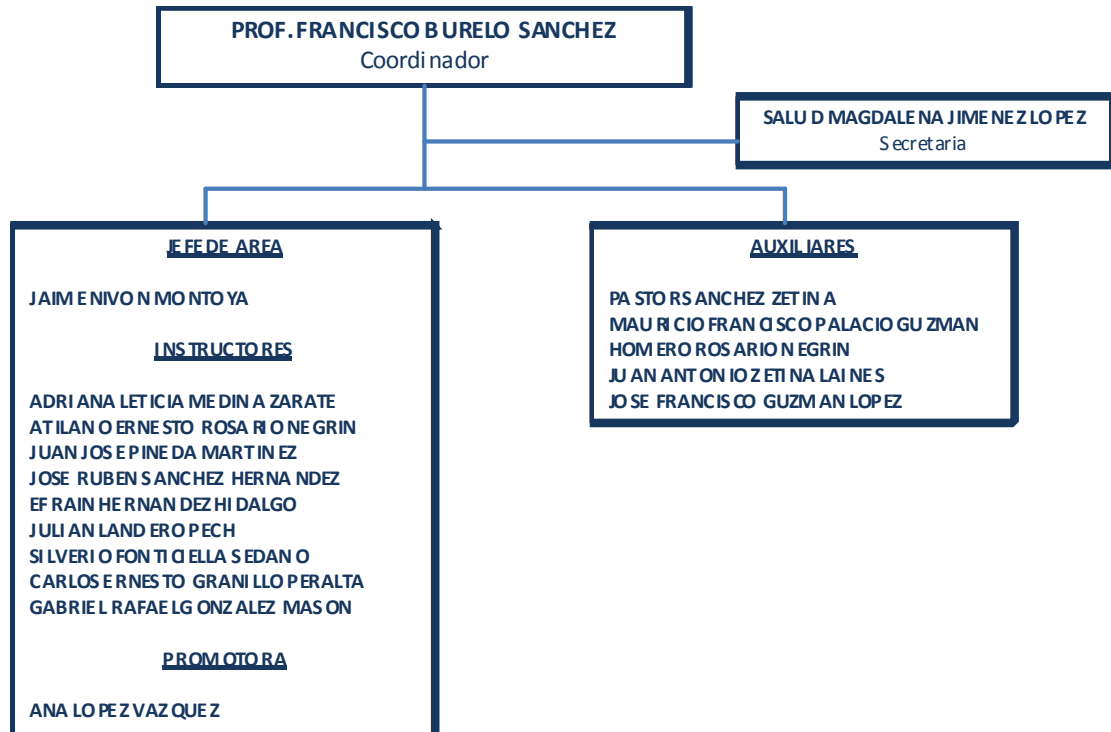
PROF. FRANCISCO BURELO SANCHEZ
Coordinador

SALUD MAGDALENA JIMENEZ LOPEZ
Secretaria

JEFE DE AREA

JAIME NIVON MONTOYA

INSTRUCTORES

ADRIANA LETICIA MEDINA ZARATE
ATILANO ERNESTO ROSARIO NEGRIN
JUAN JOSE PINEDA MARTINEZ
JOSE RUBEN SANCHEZ HERNANDEZ
EFRAIN HERNANDEZ HIDALGO
JULIAN LANDERO PECH
SILVERIO FONTICIELLA SEDANO
CARLOS ERNESTO GRANILLO PERALTA
GABRIEL RAFAEL GONZALEZ MASON

PROMOTORA

ANA LOPEZ VAZQUEZ

AUXILIARES

PASTOR SANCHEZ ZETINA
MAURICIO FRANCISCO PALACIO GUZMAN
HOMERO ROSARIO NEGRIN
JUAN ANTONIO ZETINA LAINES
JOSE FRANCISCO GUZMAN LOPEZ